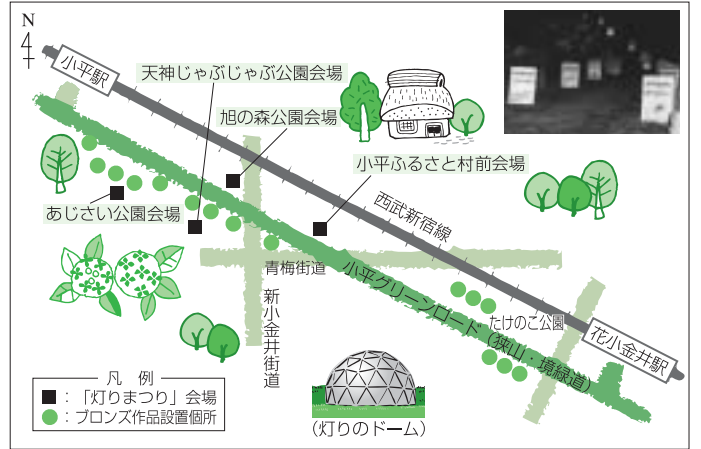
N

小平駅

天神じゃぶじゃぶ公園会場

旭の森公園会場

小平ふるさと村前会場

西武新宿線

あじさい公園会場

青梅街道

新小金井街道

小平グリーンロード（狭山・境緑道）

たけのこ公園

花小金井駅

凡例
■：「灯りまつり」会場
●：ブロンズ作品設置個所

（灯りのドーム）